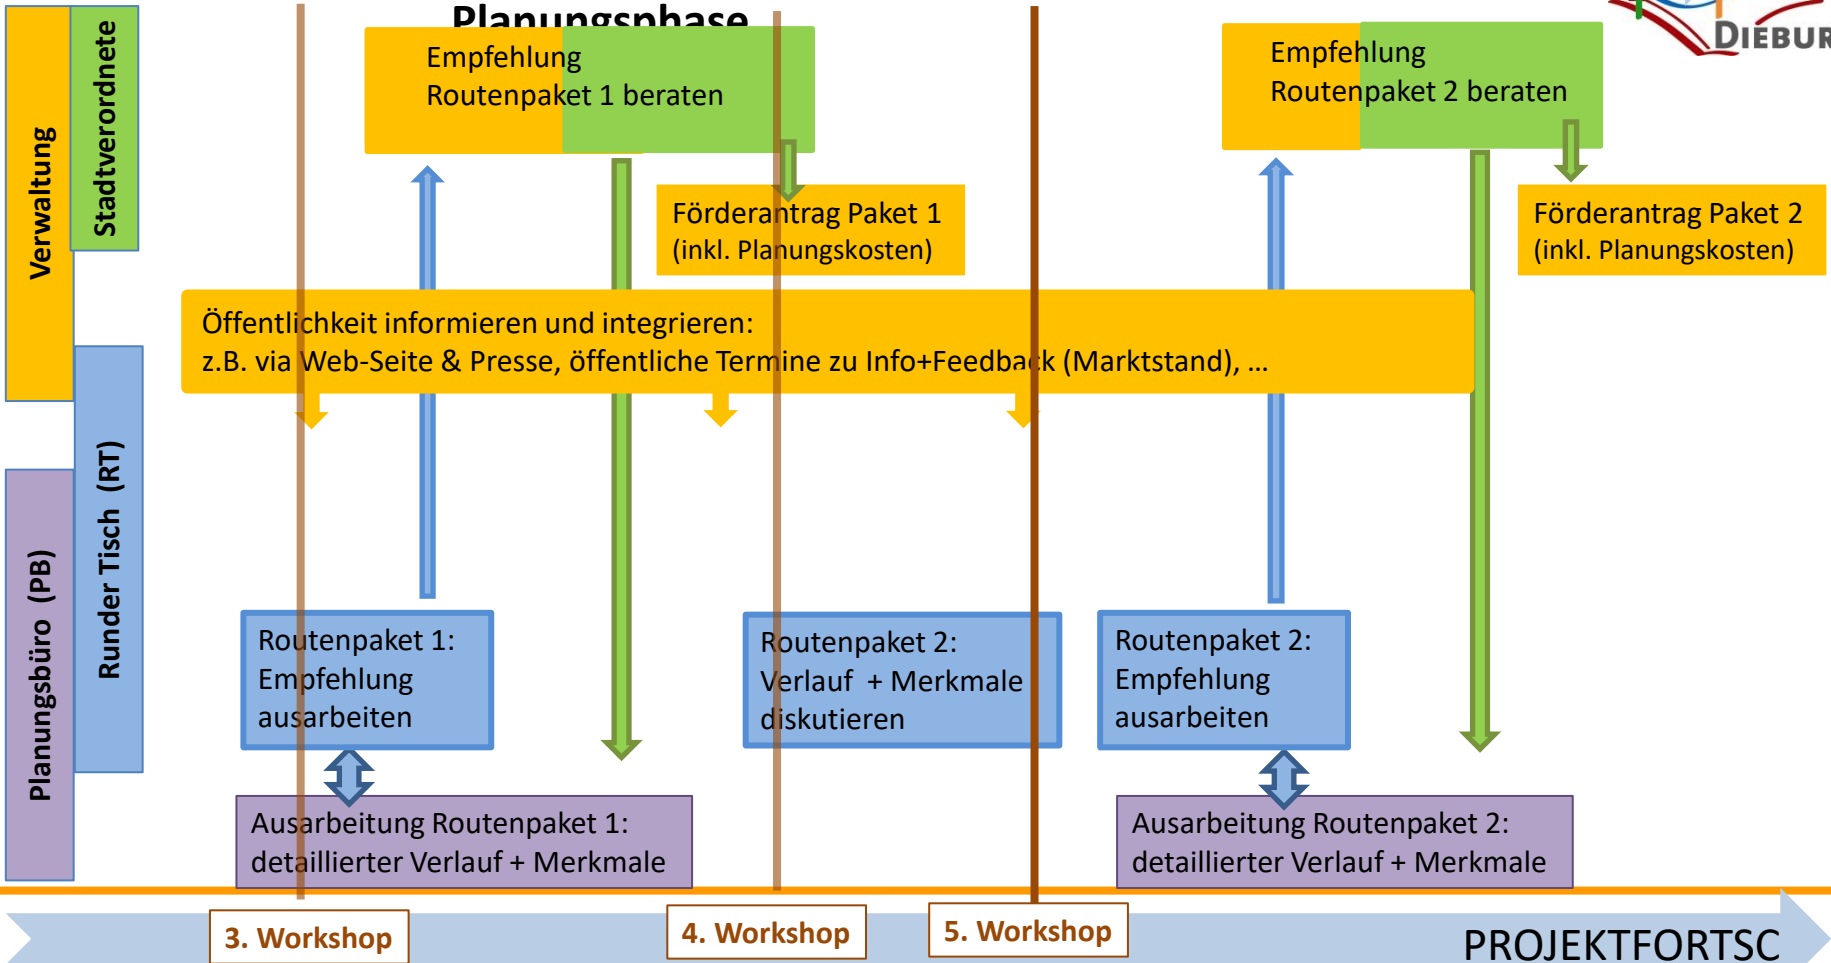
Planungsphase

DIEBUR

Verwaltung

Stadtverordnete

Empfehlung Routenpaket 1 beraten

Empfehlung Routenpaket 2 beraten

Förderantrag Paket 1 (inkl. Planungskosten)

Förderantrag Paket 2 (inkl. Planungskosten)

Öffentlichkeit informieren und integrieren:
z.B. via Web-Seite & Presse, öffentliche Termine zu Info+Feedback (Marktstand), ...

Planungsbüro (PB)

Runder Tisch (RT)

Routenpaket 1: Empfehlung ausarbeiten

Routenpaket 2: Verlauf + Merkmale diskutieren

Routenpaket 2: Empfehlung ausarbeiten

Ausarbeitung Routenpaket 1: detaillierter Verlauf + Merkmale

Ausarbeitung Routenpaket 2: detaillierter Verlauf + Merkmale

3. Workshop

4. Workshop

5. Workshop

PROJEKTFORTSC